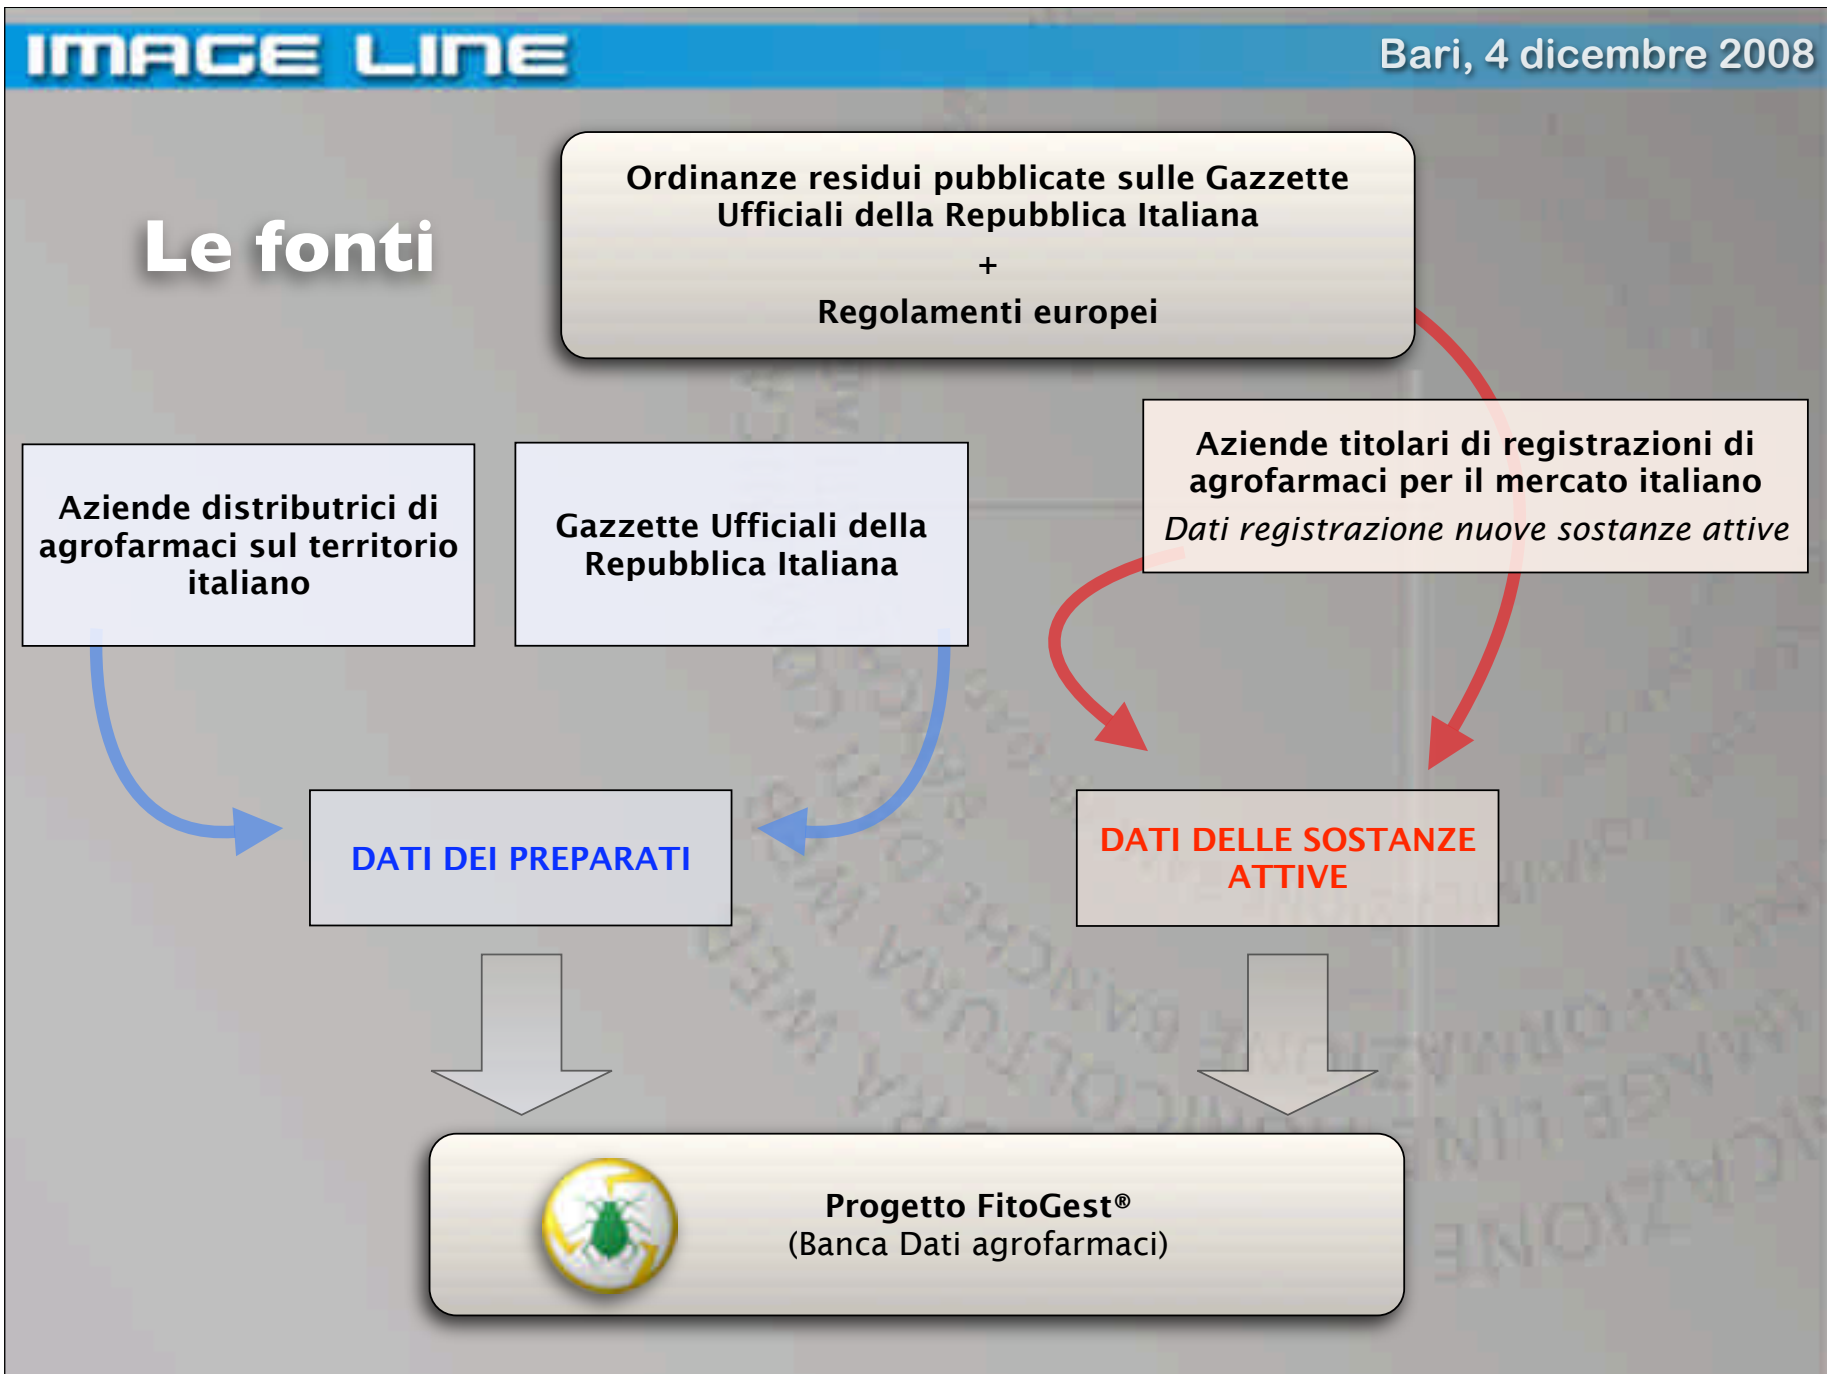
IMAGE LINE

Bari, 4 dicembre 2008

Le fonti

Ordinanze residui pubblicate sulle Gazzette Ufficiali della Repubblica Italiana
+
Regolamenti europei

Aziende distributrici di agrofarmaci sul territorio italiano

Gazzette Ufficiali della Repubblica Italiana

Aziende titolari di registrazioni di agrofarmaci per il mercato italiano
Dati registrazione nuove sostanze attive

DATI DEI PREPARATI

DATI DELLE SOSTANZE ATTIVE

Progetto FitoGest®
(Banca Dati agrofarmaci)